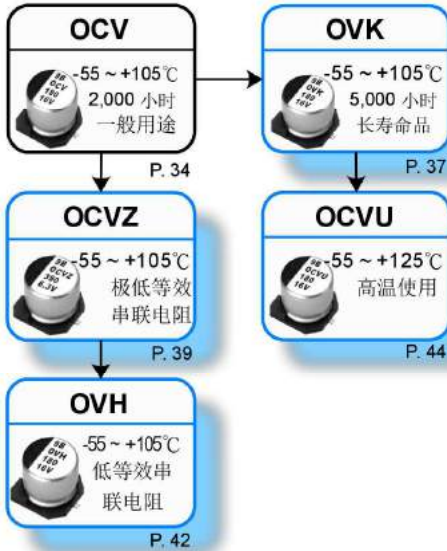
OCV

-55 ~ +105℃
2,000 小时
一般用途

P. 34

OVK

-55 ~ +105℃
5,000 小时
长寿命品

P. 37

OCVZ

-55 ~ +105℃
极低等效
串联电阻

P. 39

OCVU

-55 ~ +125℃
高温使用

P. 44

OVH

-55 ~ +105℃
低等效串
联电阻

P. 42